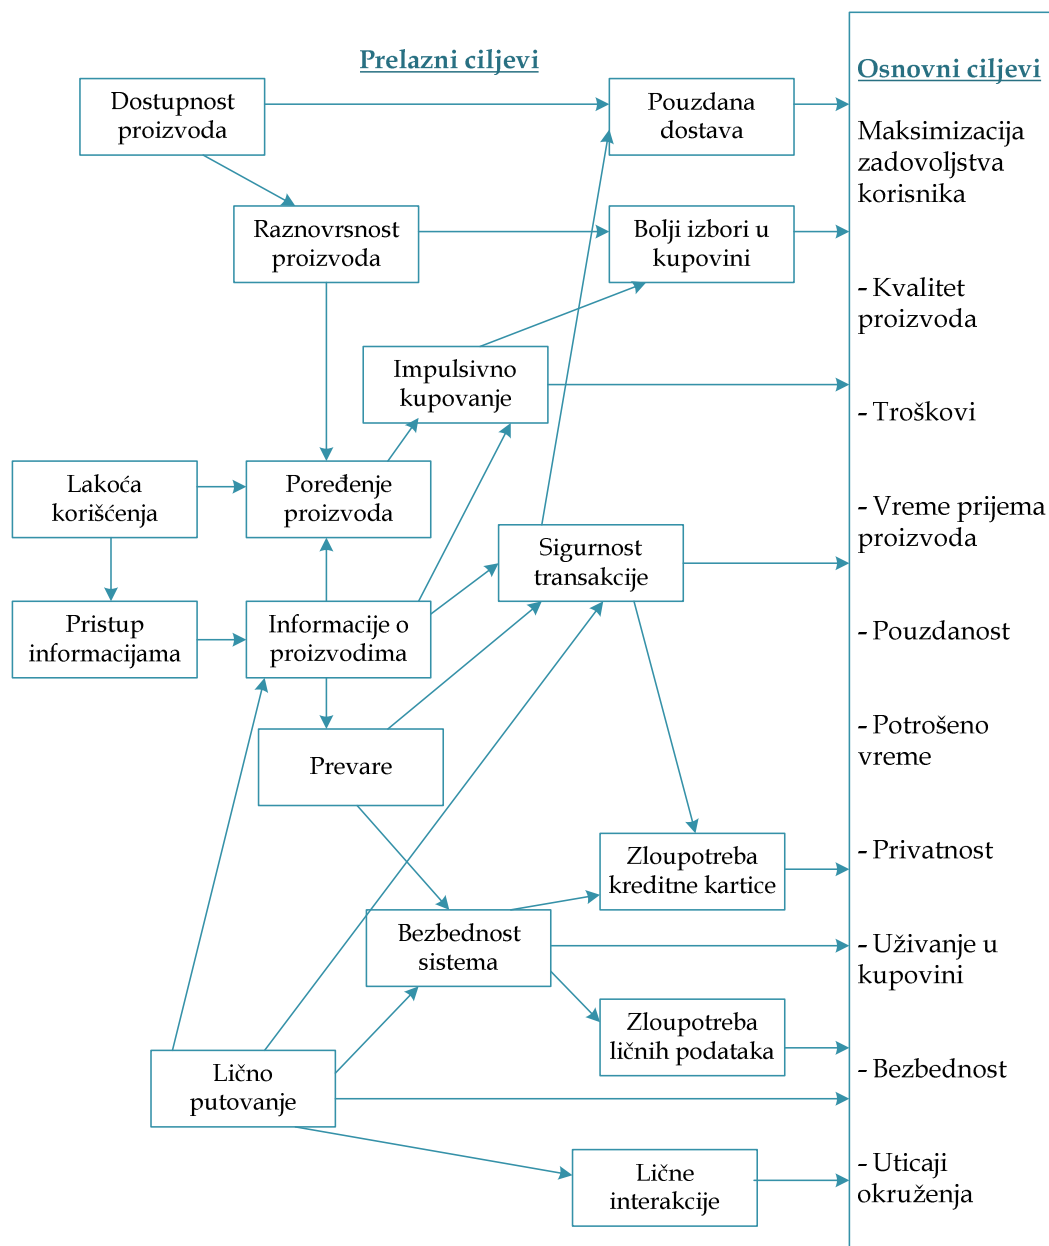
Prelazni ciljevi

Osnovni ciljevi

Dostupnost proizvoda

Pouzdana dostava

Raznovrsnost proizvoda

Bolji izbori u kupovini

Impulsivno kupovanje

Lakoća korišćenja

Poređenje proizvoda

Sigurnost transakcije

Pristup informacijama

Informacije o proizvodima

Prevare

Zloupotreba kreditne kartice

Bezbednost sistema

Zloupotreba ličnih podataka

Lično putovanje

Lične interakcije

Maksimizacija zadovoljstva korisnika

- Kvalitet proizvoda

- Troškovi

- Vreme prijema proizvoda

- Pouzdanost

- Potrošeno vreme

- Privatnost

- Uživanje u kupovini

- Bezbednost

- Uticaji okruženja